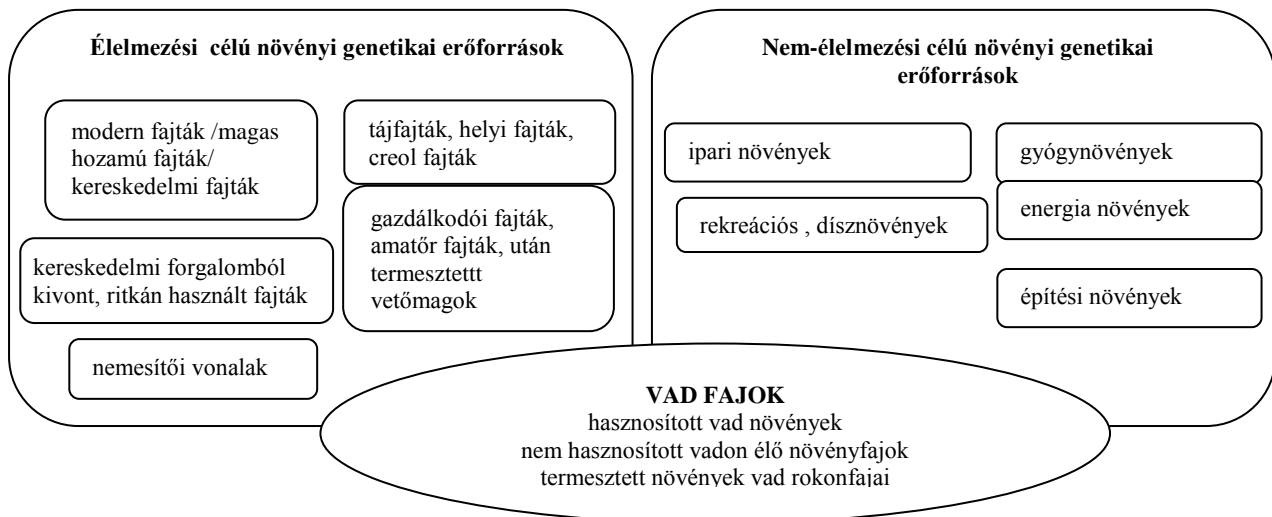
Élelmezési célú növényi genetikai erőforrások

modern fajták /magas hozamú fajták/ kereskedelmi fajták

tájfajták, helyi fajták, creol fajták

gazdálkodói fajták, amatőr fajták, után termesztettt vetőmagok

kereskedelmi forgalomból kivont, ritkán használt fajták

nemesítői vonalak

Nem-élelmezési célú növényi genetikai erőforrások

ipari növények

gyógynövények

rekreációs , dísznövények

energia növények

építési növények

VAD FAJOK
hasznosított vad növények
nem hasznosított vadon élő növényfajok
termesztett növények vad rokonfajai